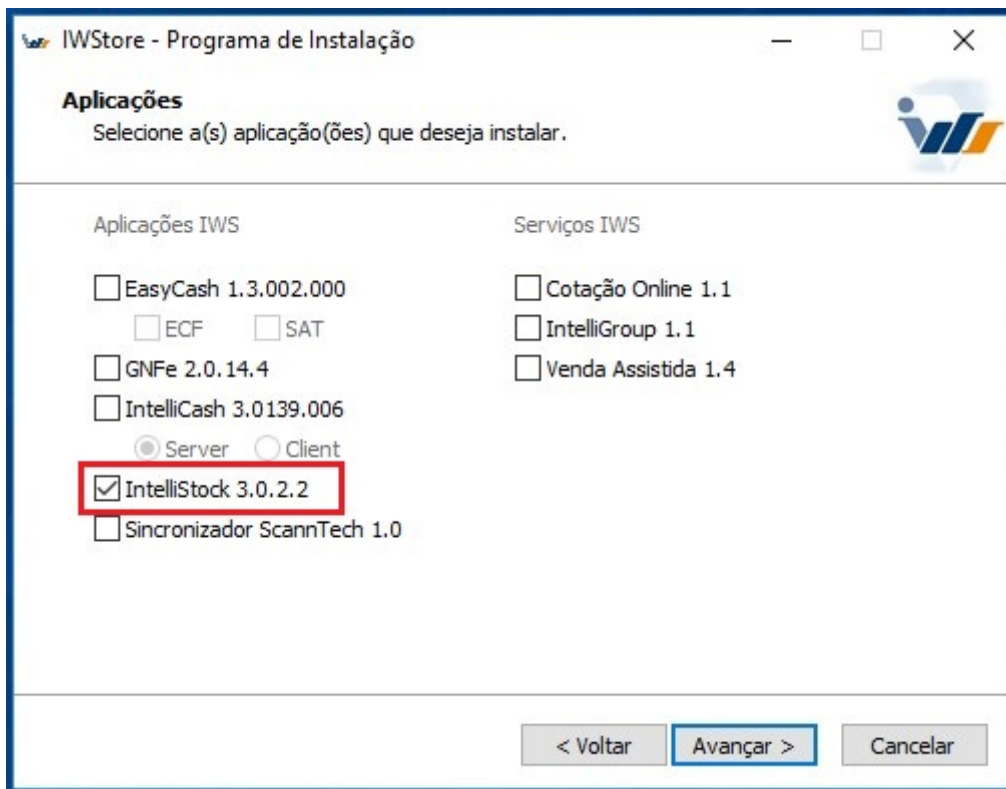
IWStore - Programa de Instalação

Aplicações
Selecione a(s) aplicação(ões) que deseja instalar.

Aplicações IWS

EasyCash 1.3.002.000
ECF
SAT
GNFe 2.0.14.4
IntelliCash 3.0139.006
Server
Client
IntelliStock 3.0.2.2
Sincronizador ScannTech 1.0

Serviços IWS

Cotação Online 1.1
IntelliGroup 1.1
Venda Assistida 1.4

< Voltar
Avançar >
Cancelar